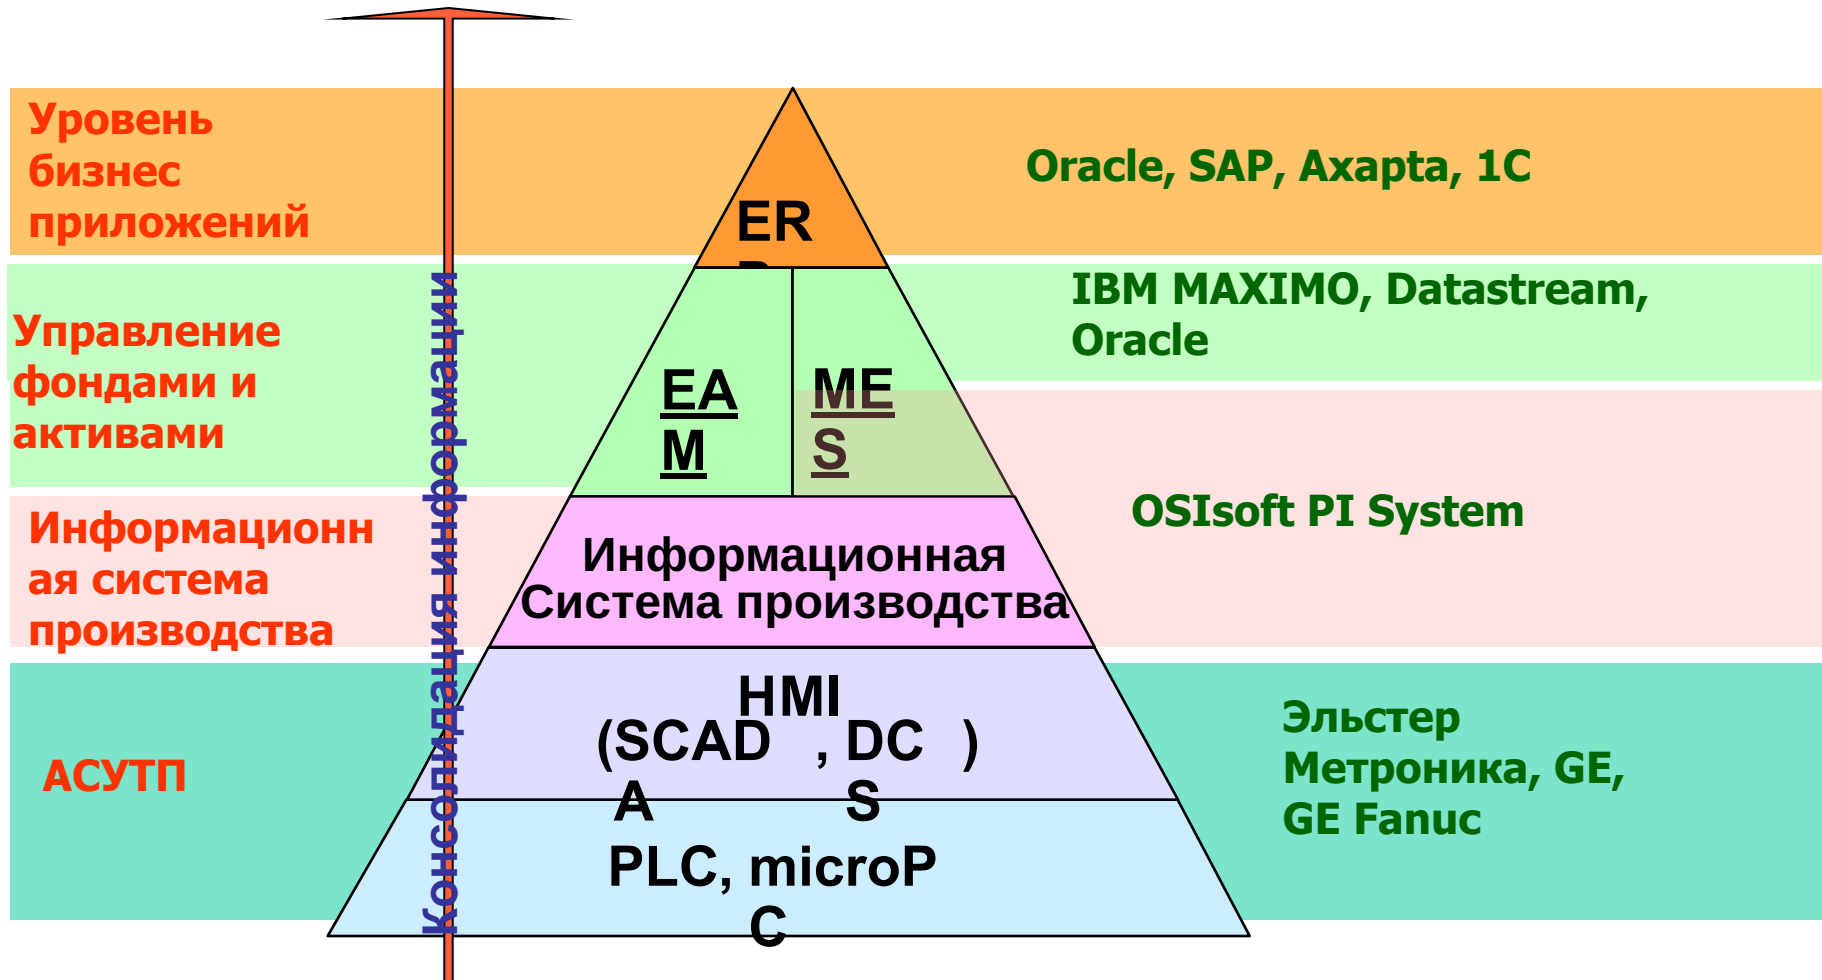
Уровень бизнес приложений

ER P

Oracle, SAP, Axapta, 1C

Управление фондами и активами

EA M

ME S

IBM MAXIMO, Datastream, Oracle

Информационная система производства

Информационная Система производства

OSIsoft PI System

АСУТП

HMI (SCAD A, DC S)

PLC, microP C

Эльстер Метроника, GE, GE Fanuc

Консолидация информации